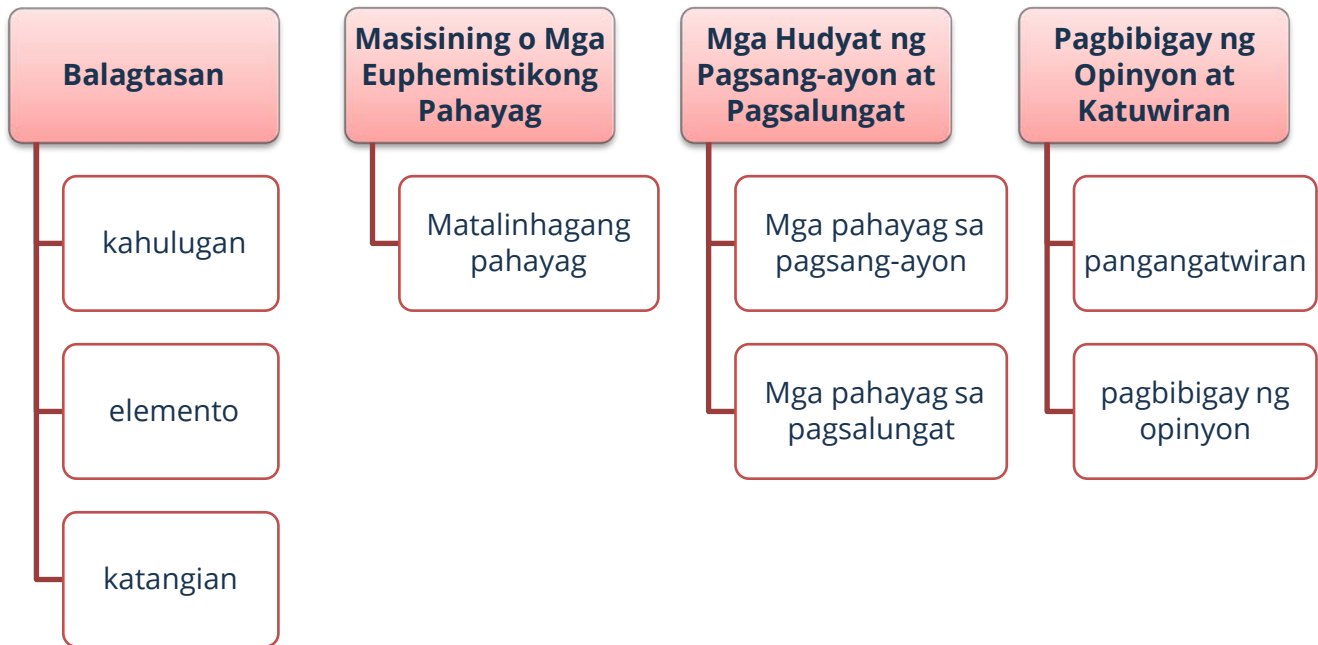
Balagtasan

kahulugan

elemento

katangian

Masisining o Mga Euphemistikong Pahayag

Matalinhagang pahayag

Mga Hudyat ng Pagsang-ayon at Pagsalungat

Mga pahayag sa pagsang-ayon

Mga pahayag sa pagsalungat

Pagbibigay ng Opinyon at Katuwiran

pangangatwiran

pagbibigay ng opinyon